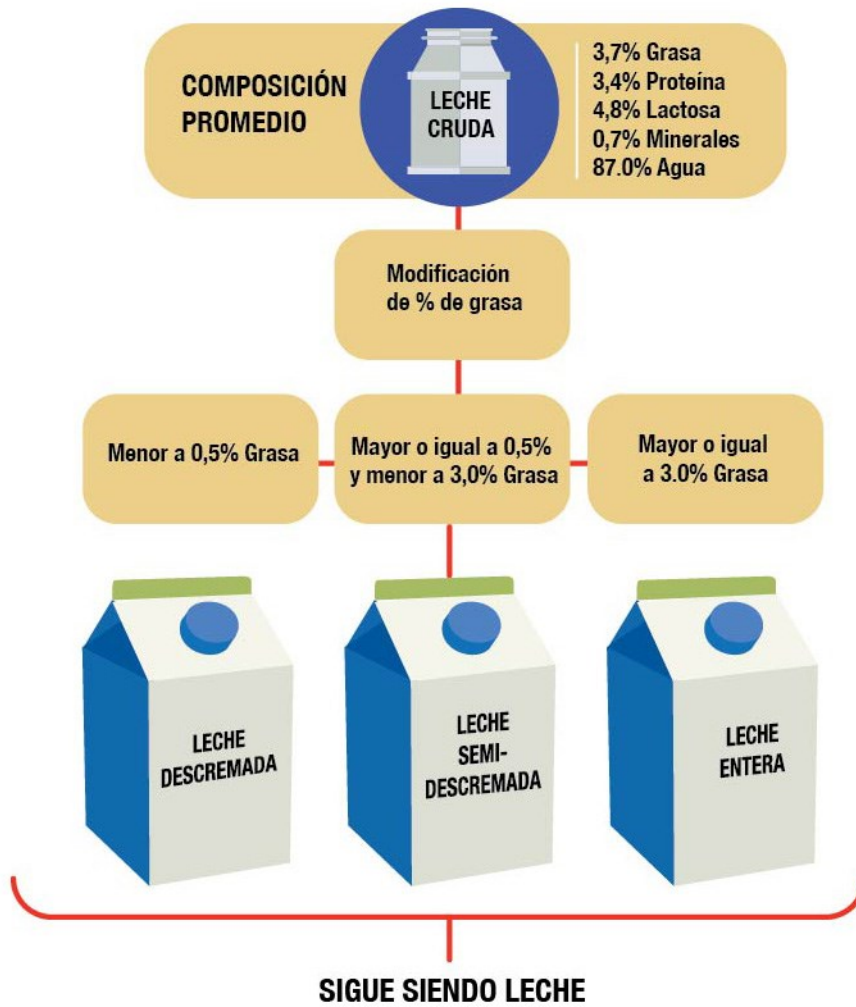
COMPOSICIÓN PROMEDIO

LECHE CRUDA

3,7% Grasa
3,4% Proteína
4,8% Lactosa
0,7% Minerales
87.0% Agua

Modificación de % de grasa

Menor a 0,5% Grasa

Mayor o igual a 0,5% y menor a 3,0% Grasa

Mayor o igual a 3.0% Grasa

LECHE DESCREMADA

LECHE SEMI-DESCREMADA

LECHE ENTERA

SIGUE SIENDO LECHE